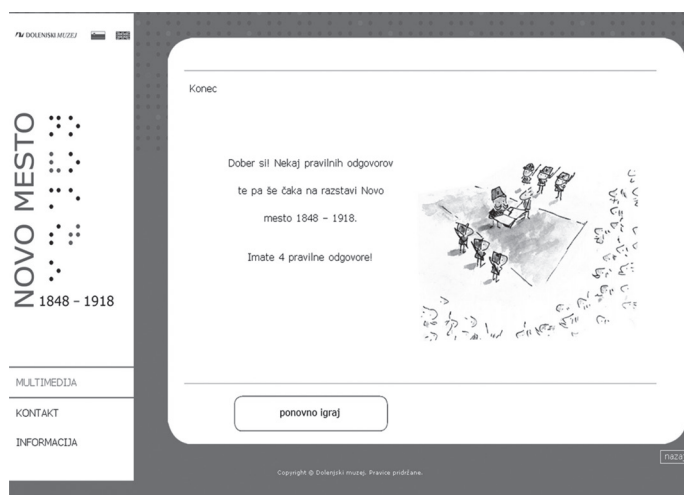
DOLENJSKI MUZEJ

NOVO MESTO

1848 – 1918

MULTIMEDIJA

KONTAKT

INFORMACIJA

Konec

Dober si! Nekaj pravilnih odgovorov te pa še čaka na razstavi Novo mesto 1848 – 1918.

Imate 4 pravilne odgovore!

ponovno igraj

Copyright © Dolenjski muzej. Pravice pridržane.

naza